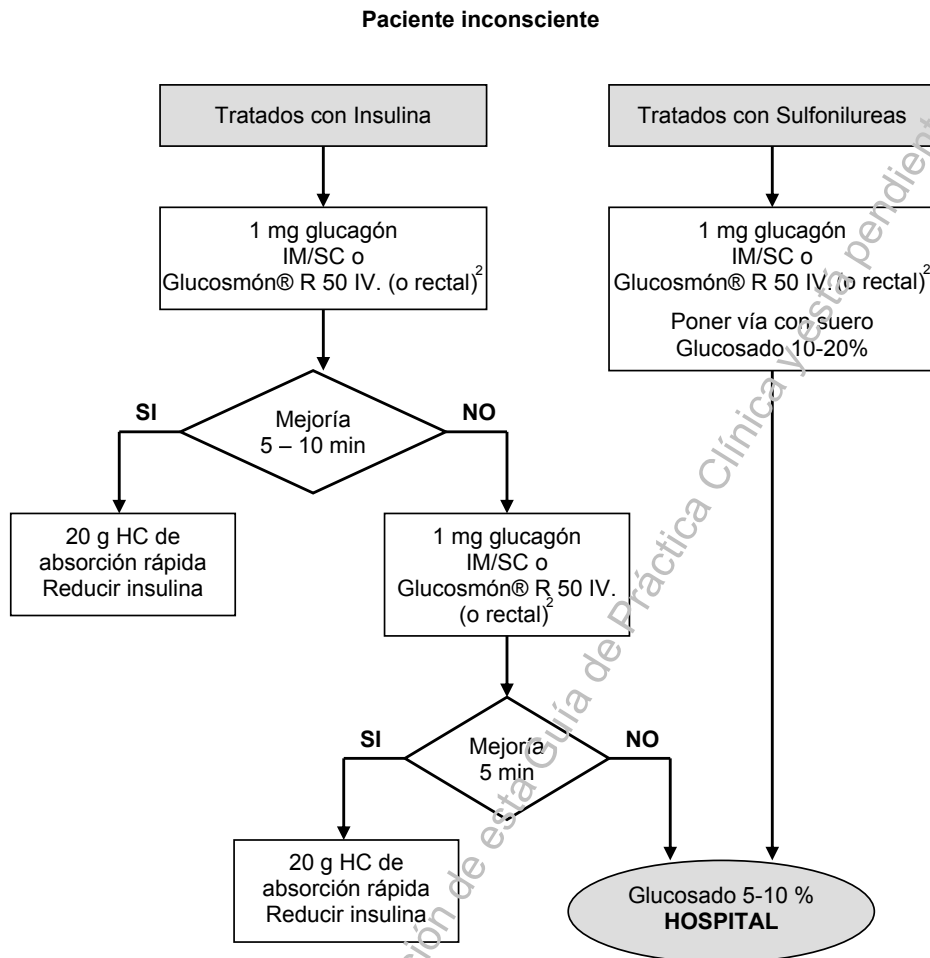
Paciente inconsciente

Tratados con Insulina

1 mg glucagón IM/SC o Glucosmón® R 50 IV. (o rectal)$^2$

Mejoría 5 – 10 min

SI

20 g HC de absorción rápida Reducir insulina

NO

1 mg glucagón IM/SC o Glucosmón® R 50 IV. (o rectal)$^2$

Mejoría 5 min

SI

20 g HC de absorción rápida Reducir insulina

NO

Tratados con Sulfonilureas

1 mg glucagón IM/SC o Glucosmón® R 50 IV. (o rectal)$^2$

Poner vía con suero Glucosado 10-20%

Glucosado 5-10 % HOSPITAL

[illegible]ción de esta Guía de Práctica Clínica y está pendiente